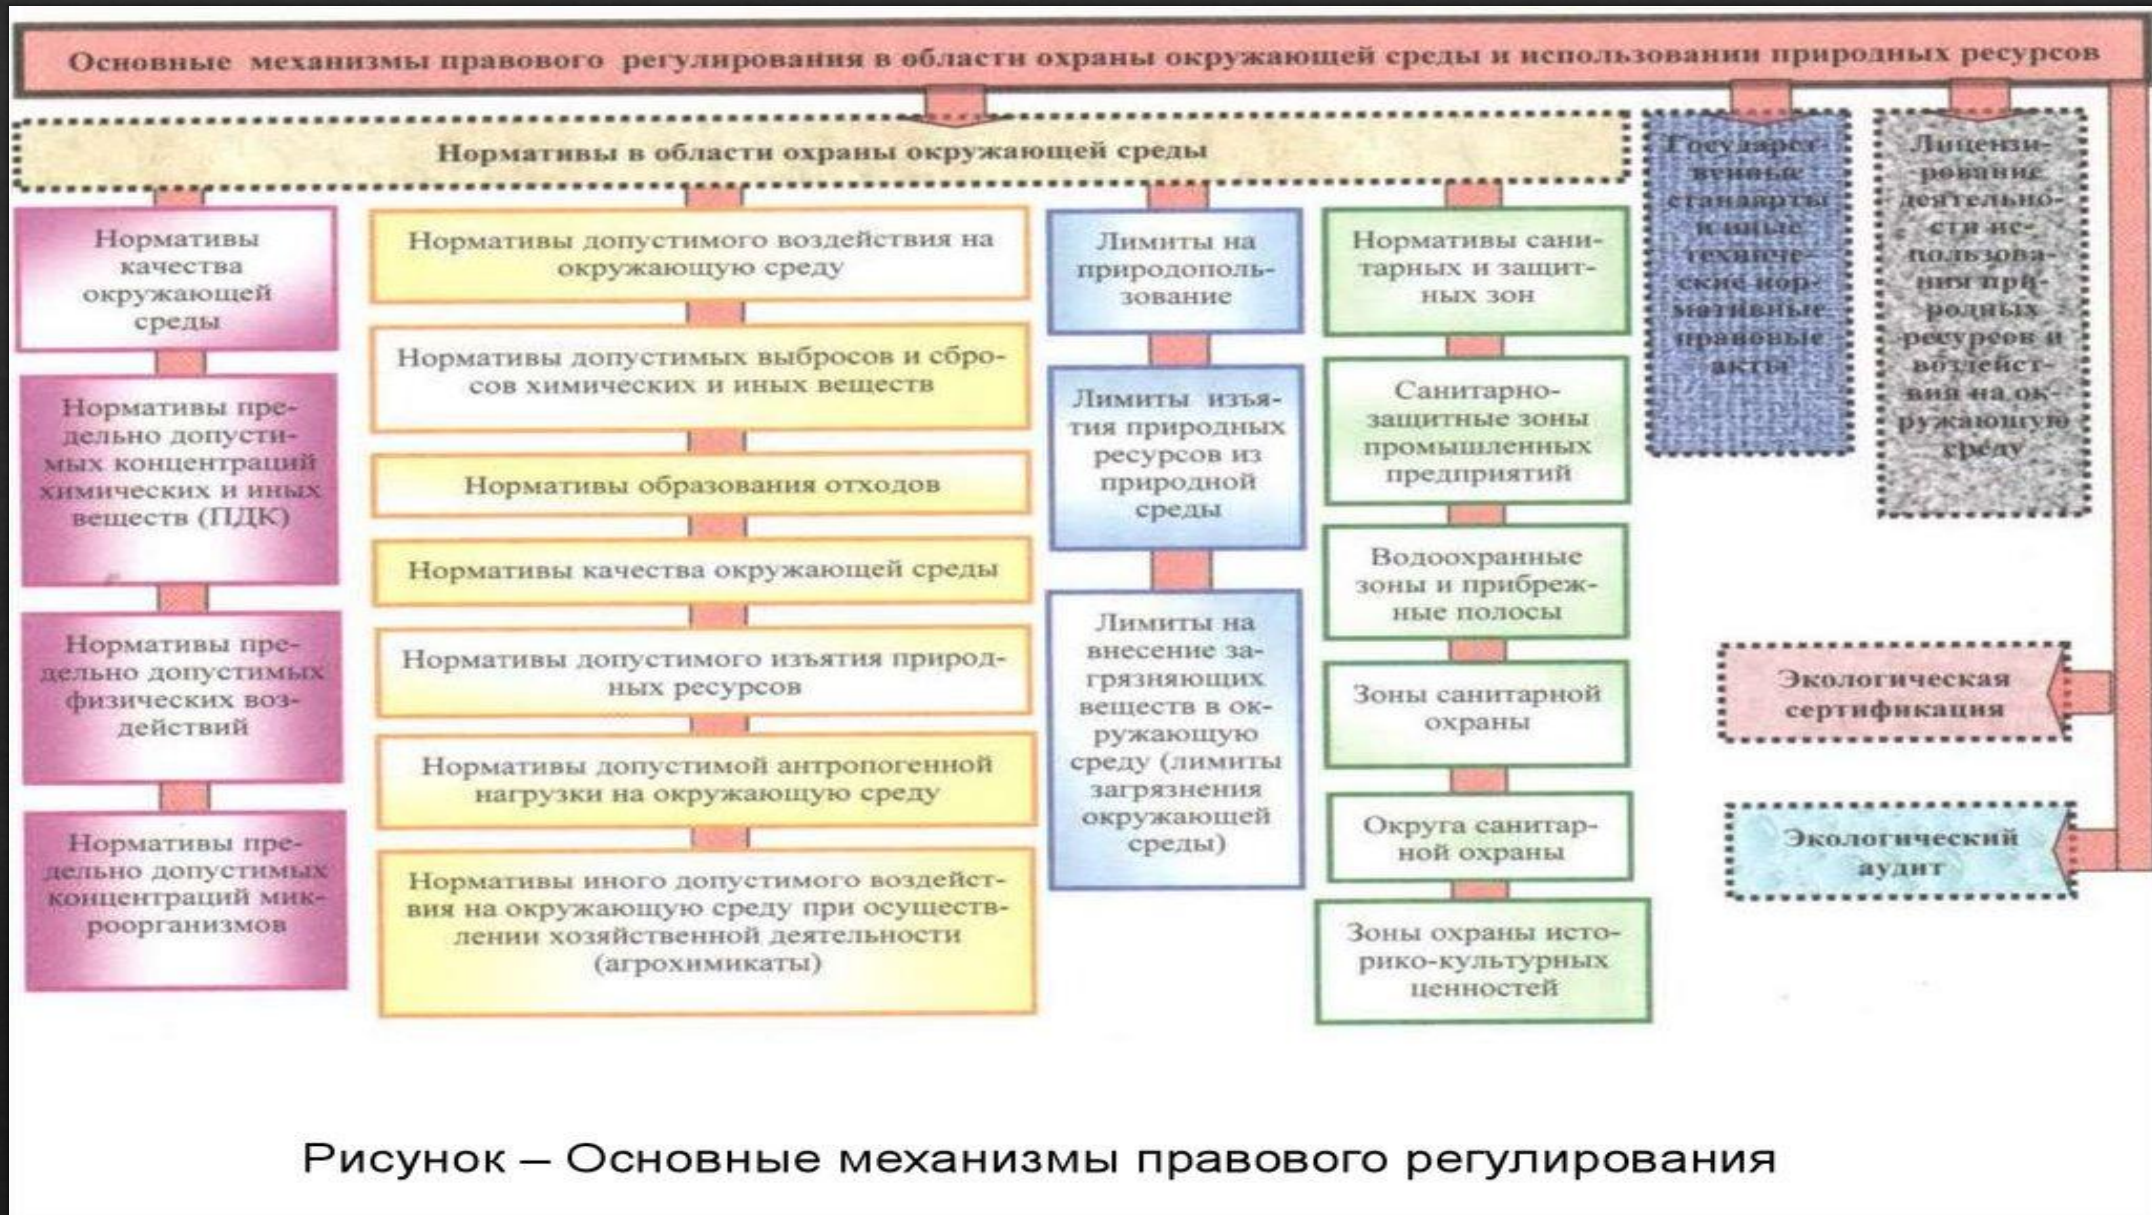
Основные механизмы правового регулирования в области охраны окружающей среды и использовании природных ресурсов

Нормативы в области охраны окружающей среды

Нормативы качества окружающей среды

Нормативы предельно допустимых концентраций химических и иных веществ (ПДК)

Нормативы предельно допустимых физических воздействий

Нормативы предельно допустимых концентраций микроорганизмов

Нормативы допустимого воздействия на окружающую среду

Нормативы допустимых выбросов и сбросов химических и иных веществ

Нормативы образования отходов

Нормативы качества окружающей среды

Нормативы допустимого изъятия природных ресурсов

Нормативы допустимой антропогенной нагрузки на окружающую среду

Нормативы иного допустимого воздействия на окружающую среду при осуществлении хозяйственной деятельности (агрохимикаты)

Лимиты на природопользование

Лимиты изъятия природных ресурсов из природной среды

Лимиты на внесение загрязняющих веществ в окружающую среду (лимиты загрязнения окружающей среды)

Нормативы санитарных и защитных зон

Санитарно-защитные зоны промышленных предприятий

Водоохранные зоны и прибрежные полосы

Зоны санитарной охраны

Округа санитарной охраны

Зоны охраны историко-культурных ценностей

Государственные стандарты и иные технические нормативные правовые акты

Лицензирование деятельности использования природных ресурсов и воздействия на окружающую среду

Экологическая сертификация

Экологический аудит

Рисунок – Основные механизмы правового регулирования